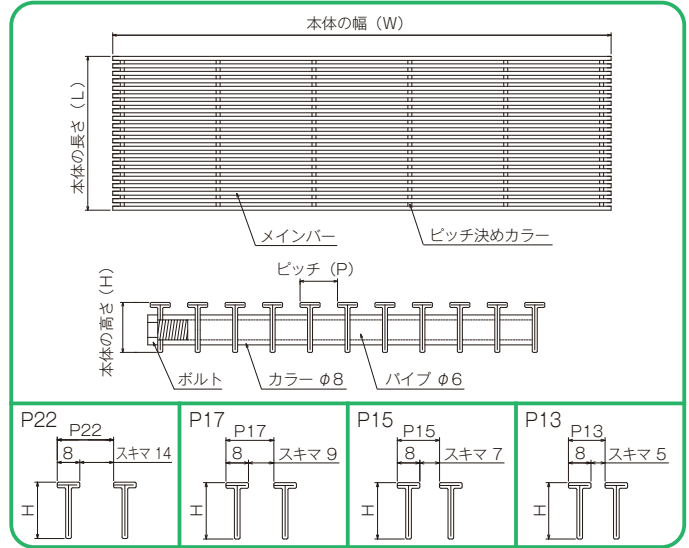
本体の幅（W）

本体の長さ（L）

メインバー

ピッチ決めカラー

ピッチ（P）

本体の高さ（H）

ボルト

カラー φ8

パイプ φ6

P22
P22
8
スキマ 14
H

P17
P17
8
スキマ 9
H

P15
P15
8
スキマ 7
H

P13
P13
8
スキマ 5
H